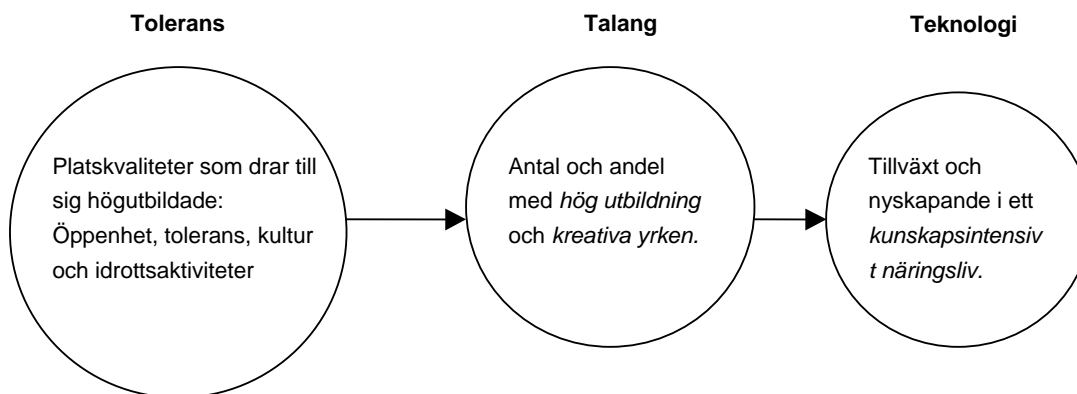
Tolerans

Platskvaliteter som drar till sig högutbildade: Öppenhet, tolerans, kultur och idrottsaktiviteter

Talang

Antal och andel med hög utbildning och kreativa yrken.

Teknologi

Tillväxt och nyskapande i ett kunskapsintensiv t näringsliv.